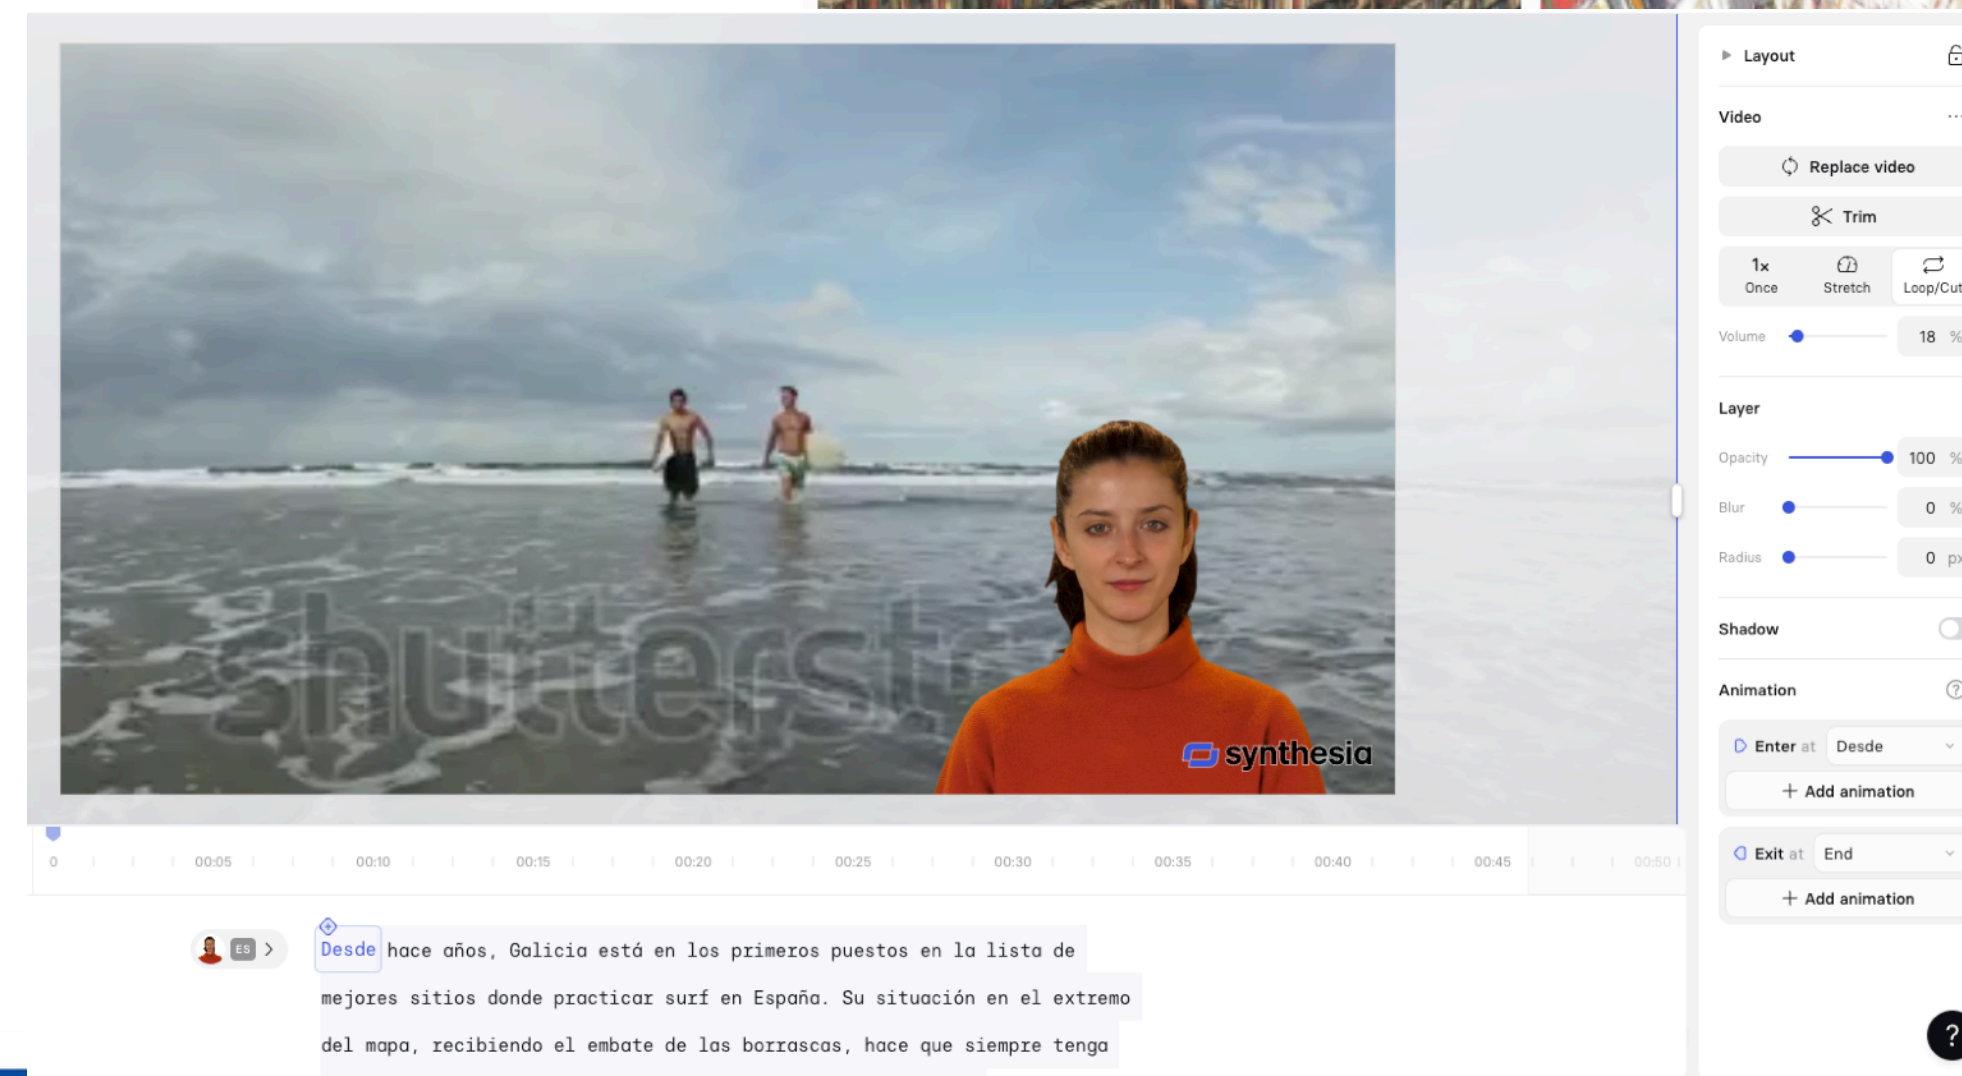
shutterst

synthesia

0 00:05 00:10 00:15 00:20 00:25 00:30 00:35 00:40 00:45 00:50

ES

Desde hace años, Galicia está en los primeros puestos en la lista de mejores sitios donde practicar surf en España. Su situación en el extremo del mapa, recibiendo el embate de las borrascas, hace que siempre tenga

Layout

Video

Replace video

Trim

1x Once

Stretch

Loop/Cut

Volume 18 %

Layer

Opacity 100 %

Blur 0 %

Radius 0 px

Shadow

Animation

Enter at Desde

Add animation

Exit at End

Add animation

?